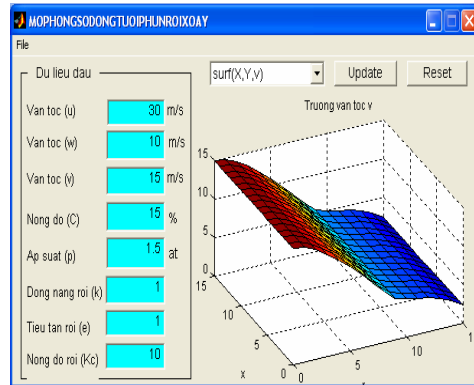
MOPHONGSODONGTUOIPHUNROIXOAY

File

Du lieu dau

Van toc (u) 30 m/s

Van toc (w) 10 m/s

Van toc (v) 15 m/s

Nong do (C) 15 %

Ap suat (p) 1.5 at

Dong nang roi (k) 1

Tieu tan roi (e) 1

Nong do roi (Kc) 10

surf(X,Y,v)

Update

Reset

Truong van toc v

15
10
5
0
15
10
5
0
x
0
5
10